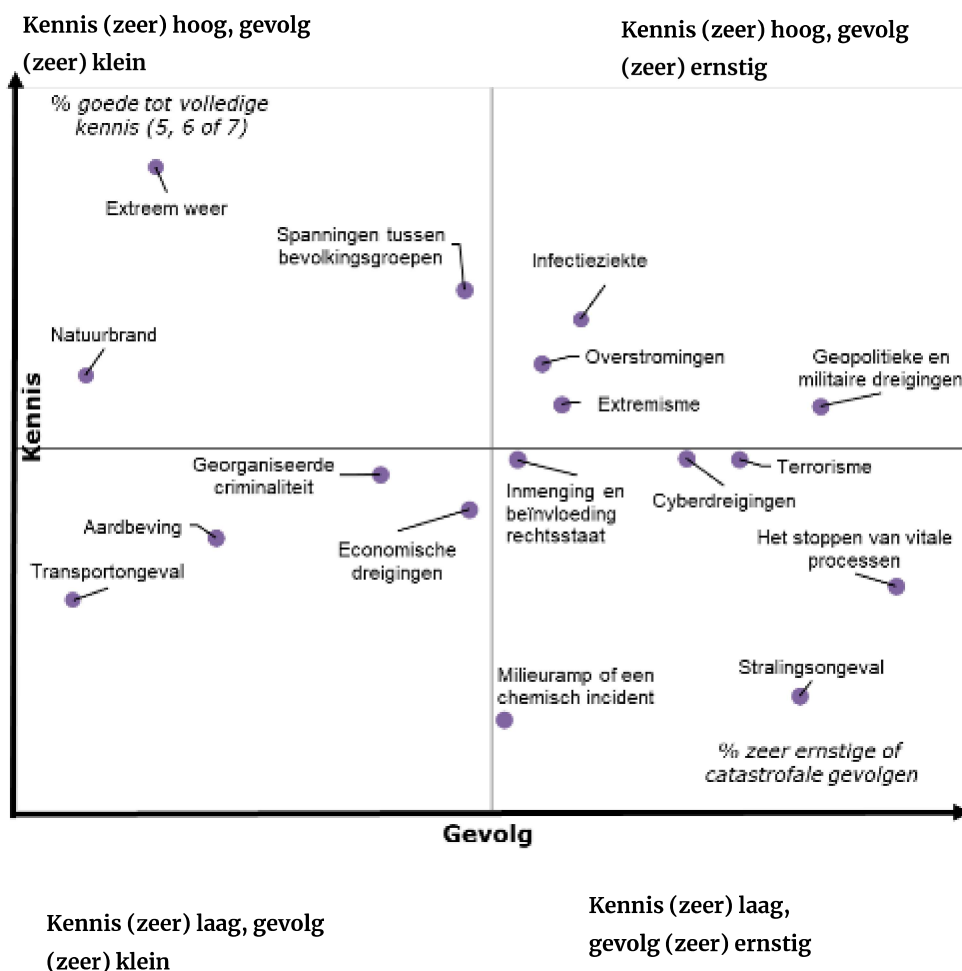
Kennis (zeer) hoog, gevolg (zeer) klein

Kennis (zeer) hoog, gevolg (zeer) ernstig

% goede tot volledige kennis (5, 6 of 7)

Extreem weer

Spanningen tussen bevolkingsgroepen

Infectieziekte

Natuurbrand

Overstromingen

Geopolitieke en militaire dreigingen

Extremisme

Kennis

Georganiseerde criminaliteit

Inmenging en beïnvloeding rechtsstaat

Cyberdreigingen

Terrorisme

Aardbeving

Economische dreigingen

Het stoppen van vitale processen

Transportongeval

Milieuramp of een chemisch incident

Stralingsongeval

% zeer ernstige of catastrofale gevolgen

Gevolg

Kennis (zeer) laag, gevolg (zeer) klein

Kennis (zeer) laag, gevolg (zeer) ernstig